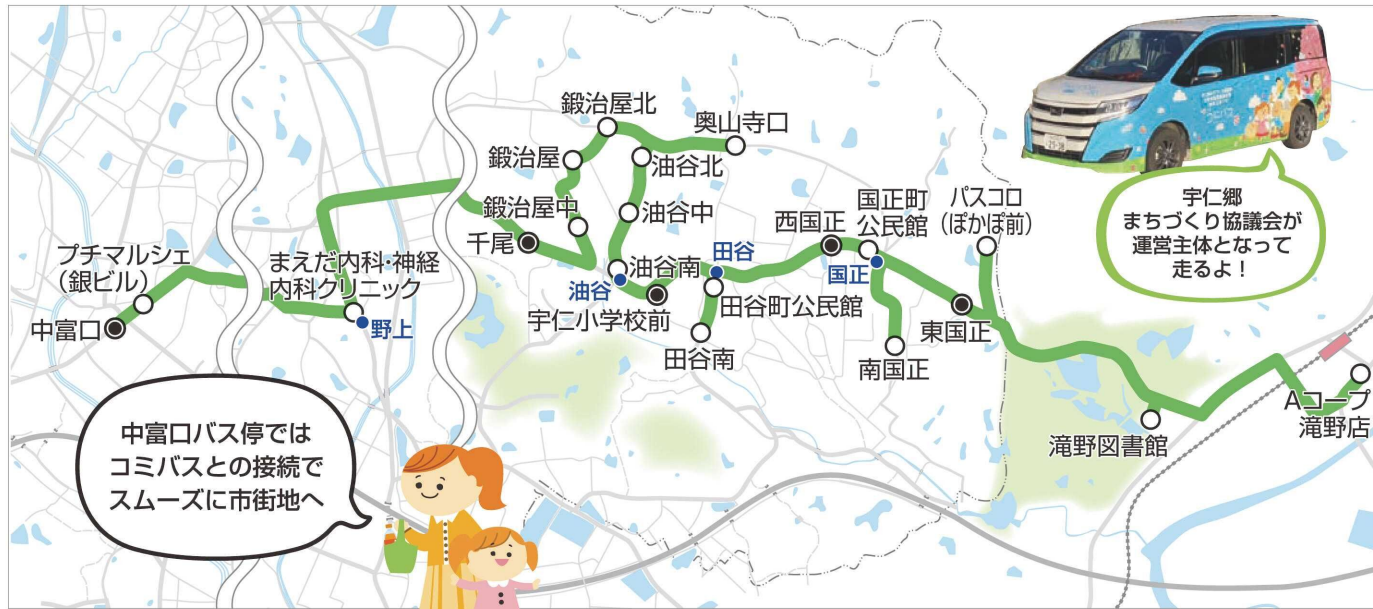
鍛治屋北
奥山寺口
鍛治屋
油谷北
鍛治屋中
油谷中
千尾
西国正
国正町公民館
パスコロ（ぽかぽ前）
宇仁郷まちづくり協議会が運営主体となって走るよ！
プチマルシェ（銀ビル）
まえだ内科・神経内科クリニック
野上
中富口
田谷
油谷南
油谷
宇仁小学校前
田谷町公民館
国正
田谷南
南国正
東国正
滝野図書館
Aコープ滝野店
中富口バス停ではコミバスとの接続でスムーズに市街地へ